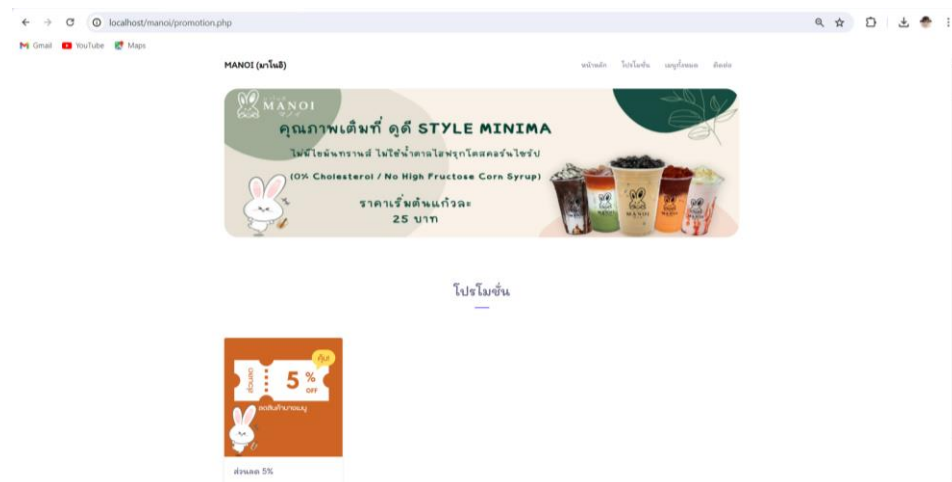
localhost/manoi/promotion.php

Gmail YouTube Maps

MANOI (มาโนอิ)

หน้าหลัก โปรโมชั่น เมนูเครื่องดื่ม ติดต่อ

MANOI

คุณภาพเต็มที่ ดูดี STYLE MINIMA

ไม่มีไขมันทรานส์ ไม่ใช้น้ำตาลไฮฟรุกโตสคอร์นไซรัป

(0% Cholesterol / No High Fructose Corn Syrup)

ราคาเริ่มต้นแก้วละ 25 บาท

MANOI MANOI MANOI

โปรโมชั่น

ส่วนลด 5 % OFF

ลดเฉพาะทุกเมนู

คูปอง

ส่วนลด 5%